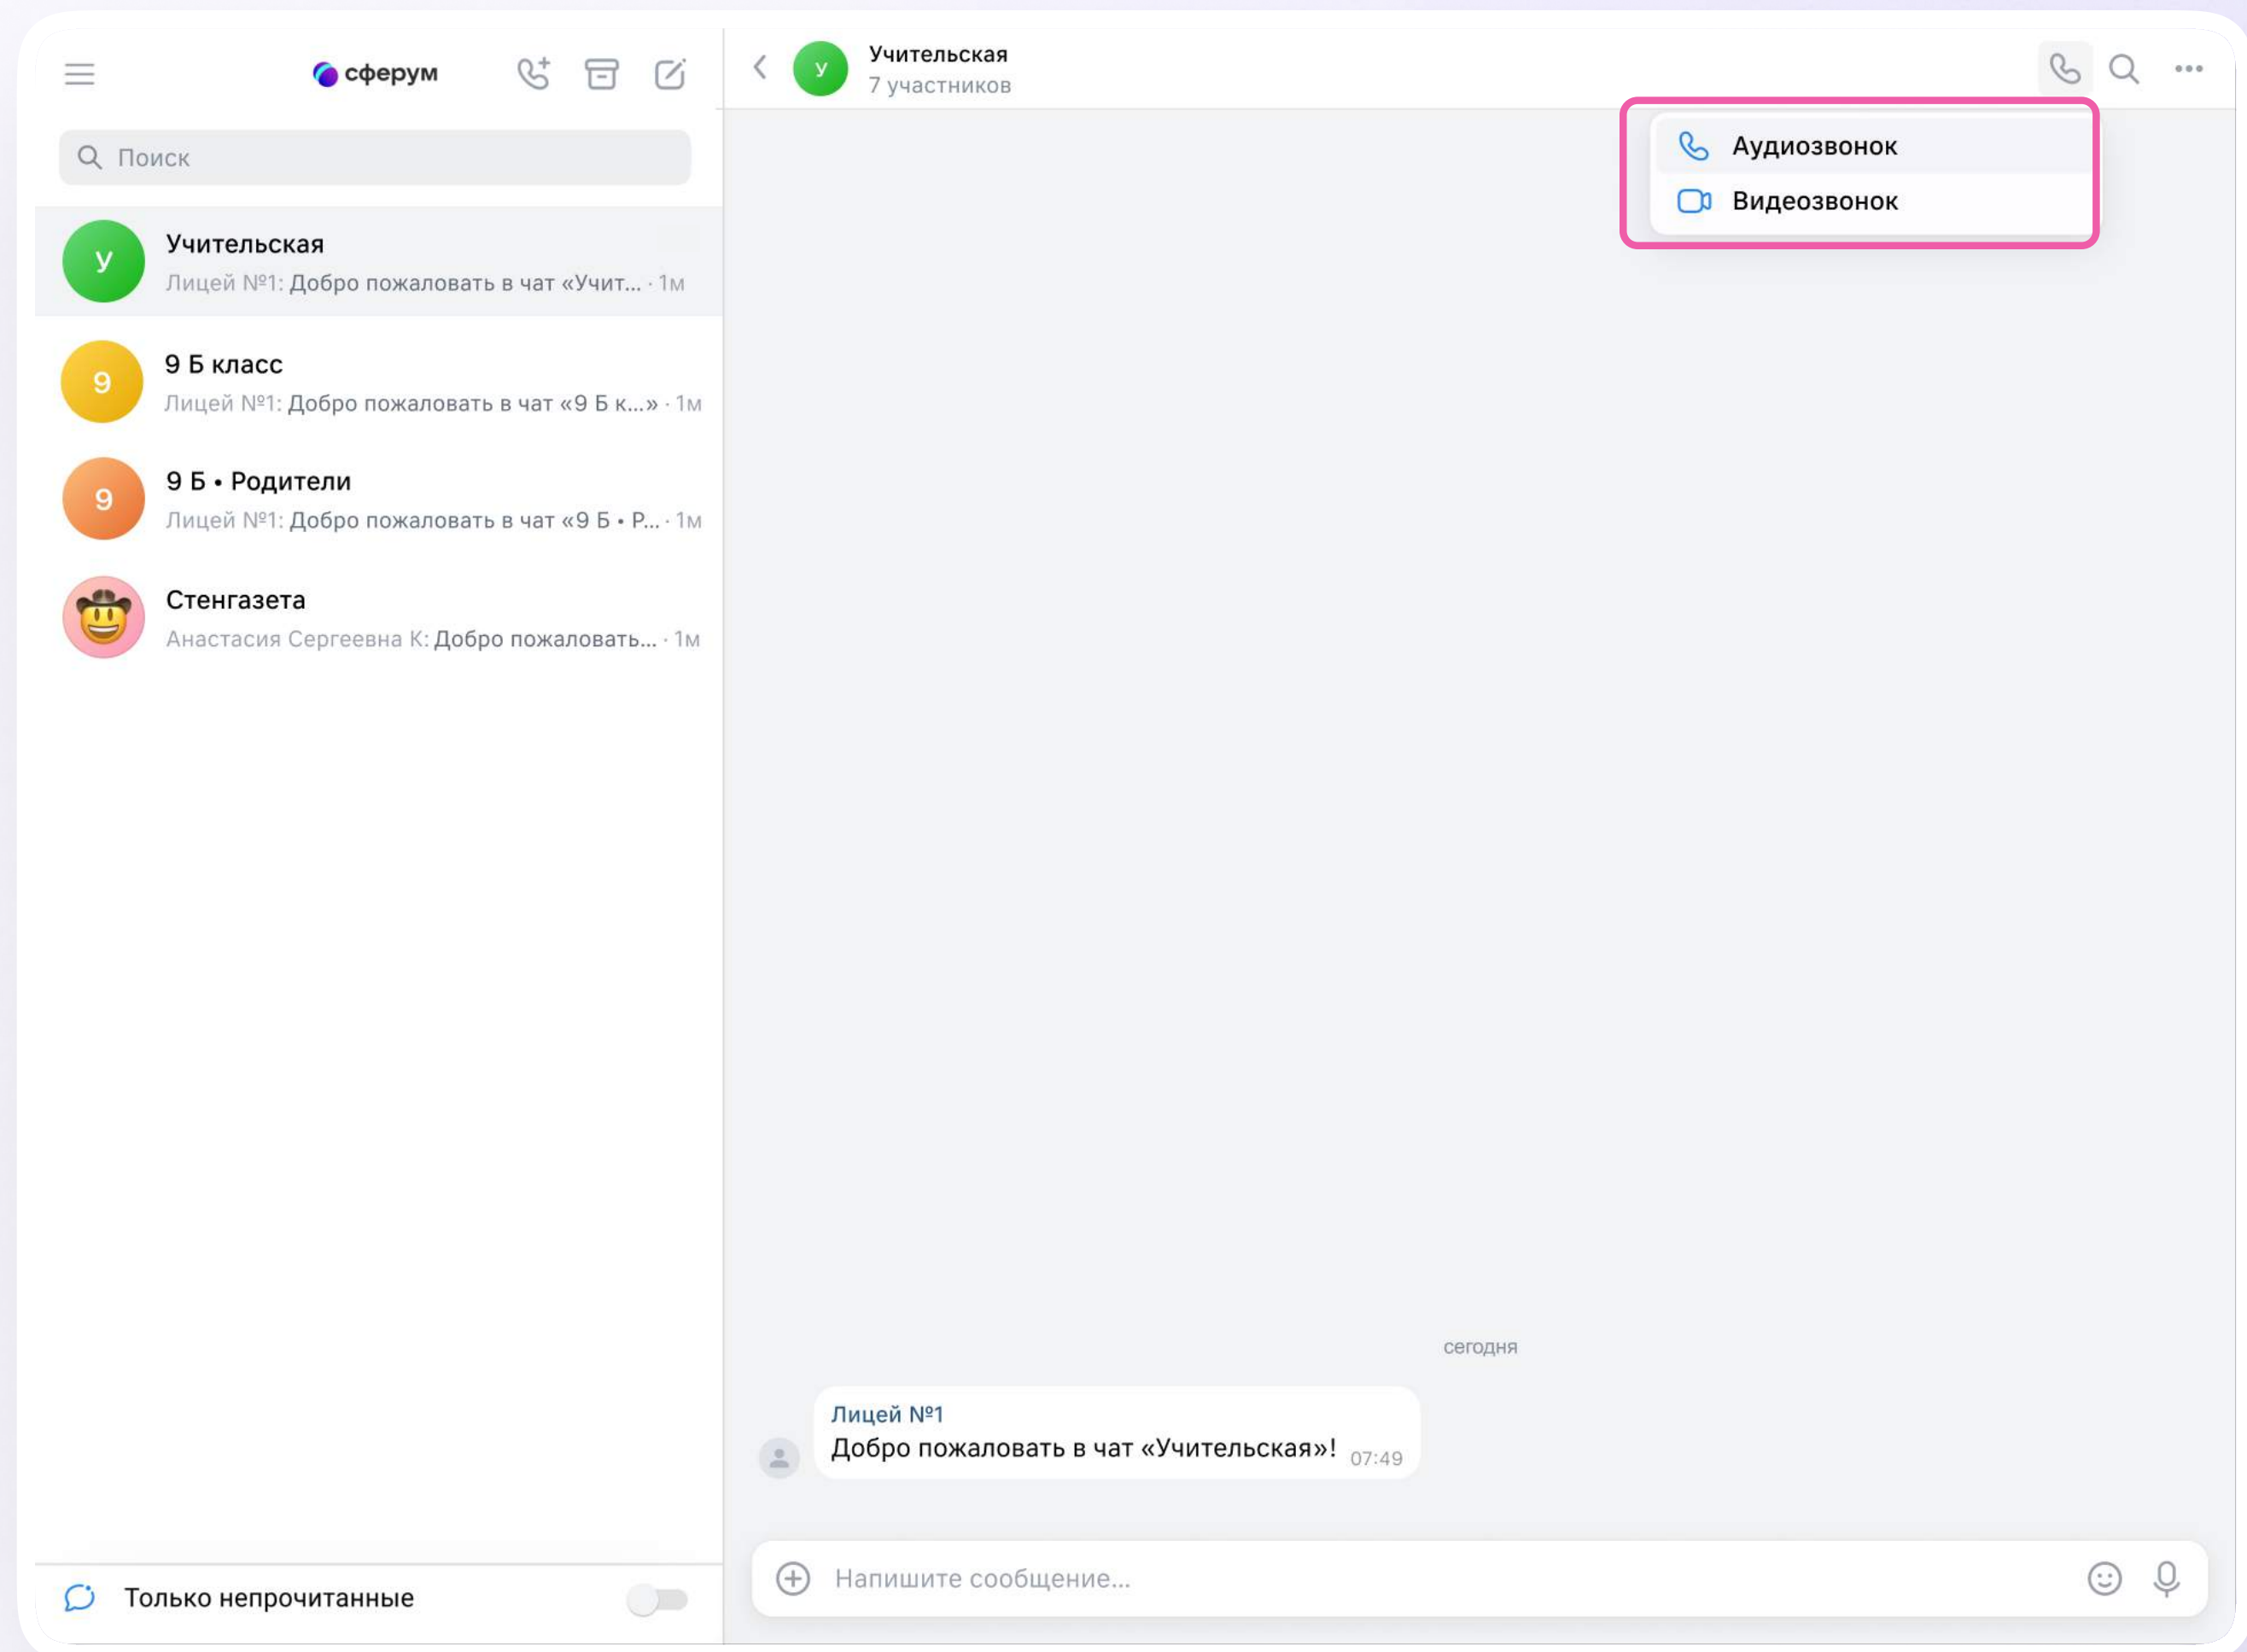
сферум

Поиск

У
Учительская
Лицей №1: Добро пожаловать в чат «Учит... · 1м

9
9 Б класс
Лицей №1: Добро пожаловать в чат «9 Б к...» · 1м

9
9 Б • Родители
Лицей №1: Добро пожаловать в чат «9 Б • Р... · 1м

Стенгазета
Анастасия Сергеевна К: Добро пожаловать... · 1м

Только непрочитанные

У
Учительская
7 участников

Аудиозвонок
Видеозвонок

сегодня

Лицей №1
Добро пожаловать в чат «Учительская»! 07:49

Напишите сообщение...